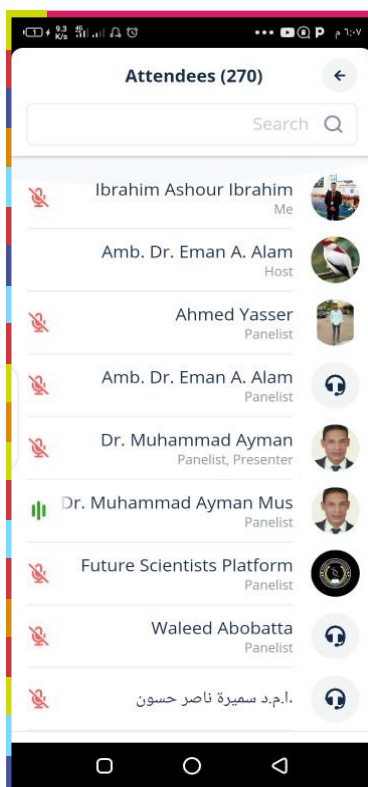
9.3 K/s ١:٠٧ م

Attendees (270)

Search

Ibrahim Ashour Ibrahim
Me

Amb. Dr. Eman A. Alam
Host

Ahmed Yasser
Panelist

Amb. Dr. Eman A. Alam
Panelist

Dr. Muhammad Ayman
Panelist, Presenter

Dr. Muhammad Ayman Mus
Panelist

Future Scientists Platform
Panelist

Waleed Abobatta
Panelist

ا.م.د سميرة ناصر حسون